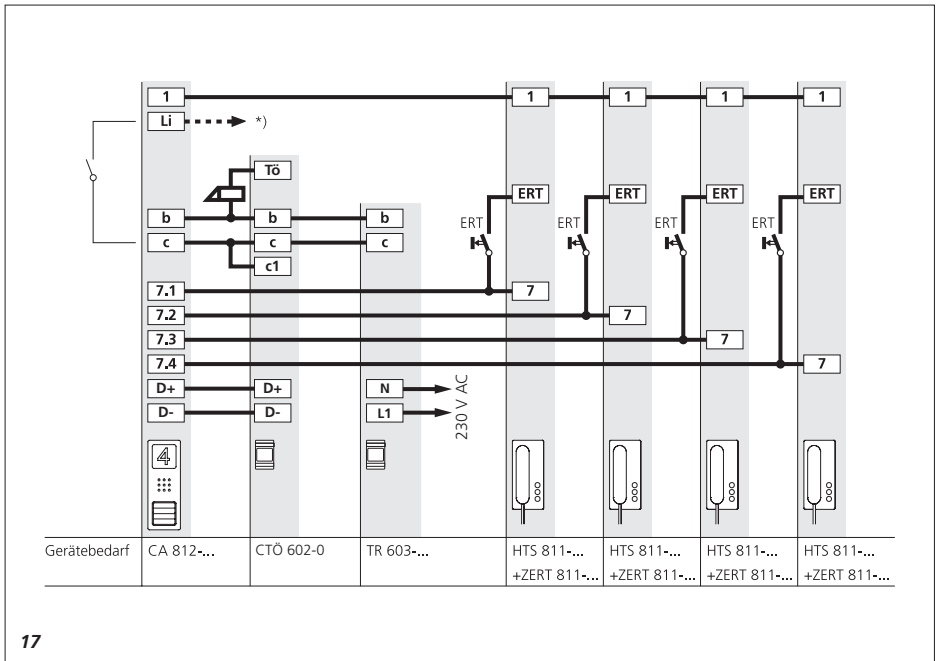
1
Li
*)
Tö
b
c
c1
b
c
b
c
7.1
7.2
7.3
7.4
D+
D-
D+
D-
N
L1
230 V AC
1
ERT
ERT
7
1
ERT
ERT
7
1
ERT
ERT
7
1
ERT
ERT
7
4

| Gerätebedarf | CA 812-... | CTÖ 602-0 | TR 603-... | HTS 811-... +ZERT 811-... | HTS 811-... +ZERT 811-... | HTS 811-... +ZERT 811-... | HTS 811-... +ZERT 811-... |
|---|---|---|---|---|---|---|---|

17